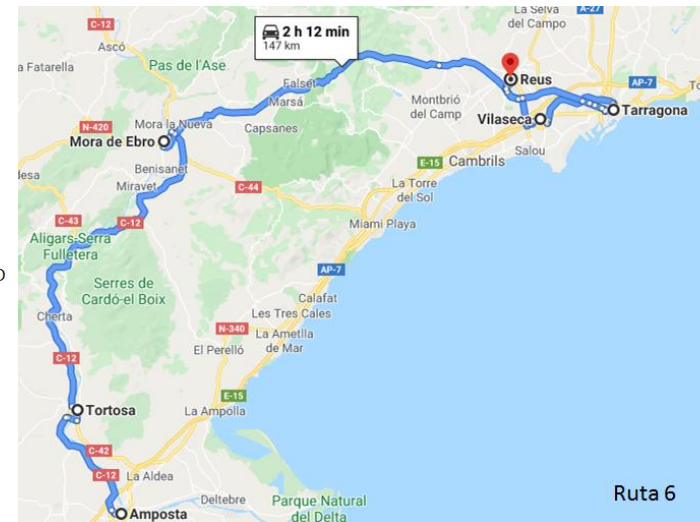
2 h 12 min
147 km

C-12
Ascó
la Fatarella
Pas de l'Ase
Falset
Marsà
Mora la Nueva
Mora de Ebro
N-420
Capsanes
Benisanet
Miravet
C-44
C-43
C-12
Aligars-Serra Fulletera
Serres de Cardó-el Boix
Cherta
C-12
Tortosa
C-42
C-12
La Aldea
Amposta
Deltebre
Parque Natural del Delta
La Selva del Campo
A-27
Reus
AP-7
Tarragona
Montbrió del Camp
Vilaseca
Salou
E-15
Cambrils
La Torre del Sol
Miami Playa
AP-7
Calafat
Les Tres Cales
N-340
La Ametlla de Mar
El Perelló
E-15
La Ampolla
Ruta 6